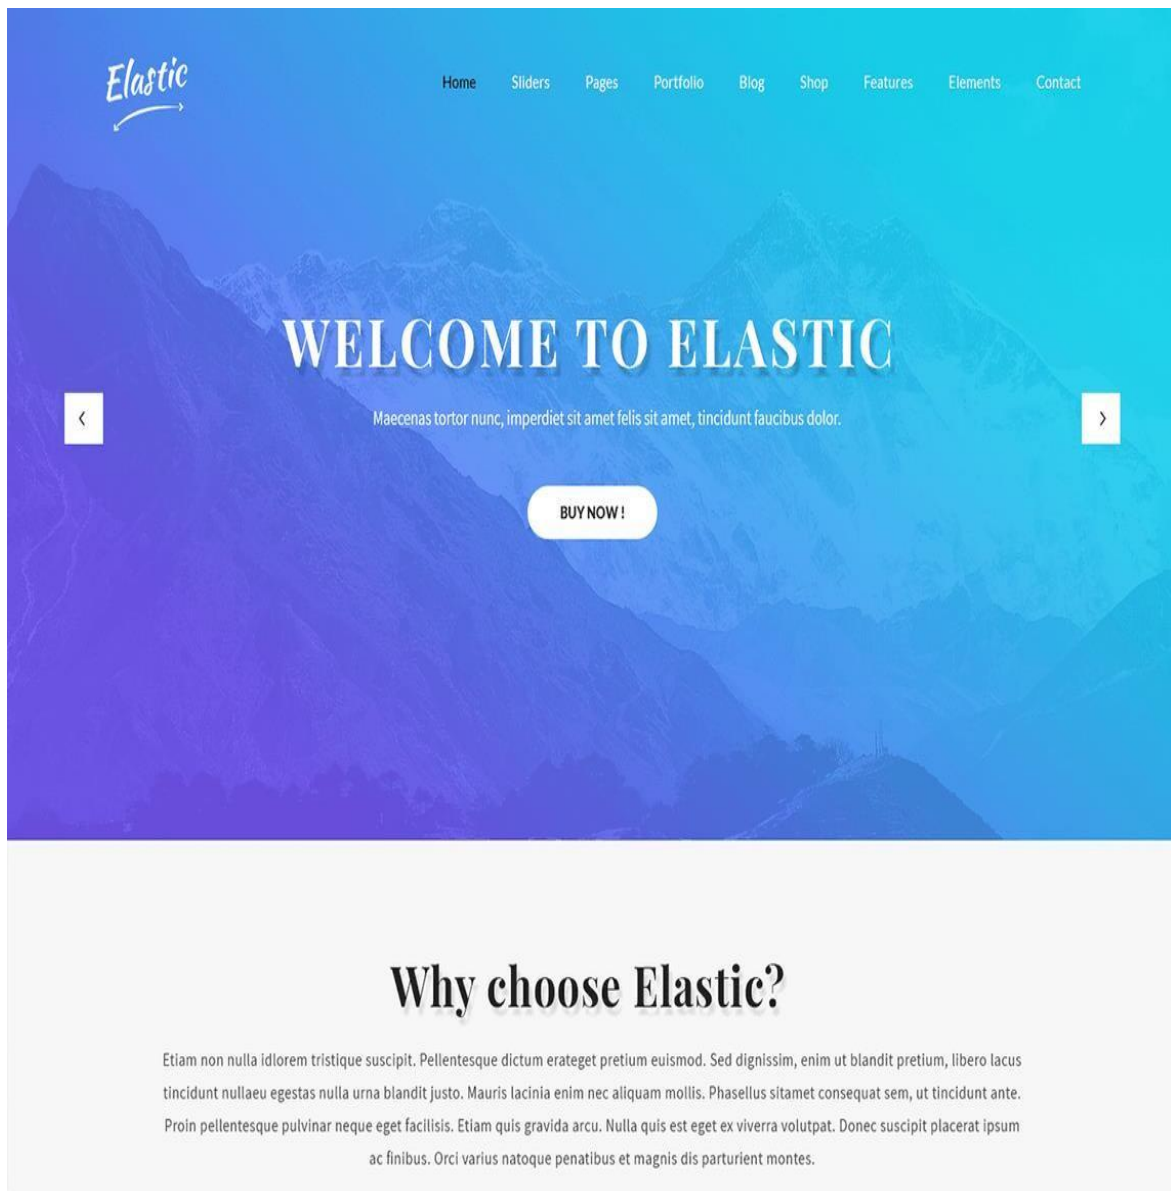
Elastic

Home Sliders Pages Portfolio Blog Shop Features Elements Contact

WELCOME TO ELASTIC

‹

Maecenas tortor nunc, imperdiet sit amet felis sit amet, tincidunt faucibus dolor.

›

BUY NOW !

Why choose Elastic?

Etiam non nulla idlorem tristique suscipit. Pellentesque dictum erateget pretium euismod. Sed dignissim, enim ut blandit pretium, libero lacus tincidunt nullaeu egestas nulla urna blandit justo. Mauris lacinia enim nec aliquam mollis. Phasellus sitamet consequat sem, ut tincidunt ante. Proin pellentesque pulvinar neque eget facilisis. Etiam quis gravida arcu. Nulla quis est eget ex viverra volutpat. Donec suscipit placerat ipsum ac finibus. Orci varius natoque penatibus et magnis dis parturient montes.